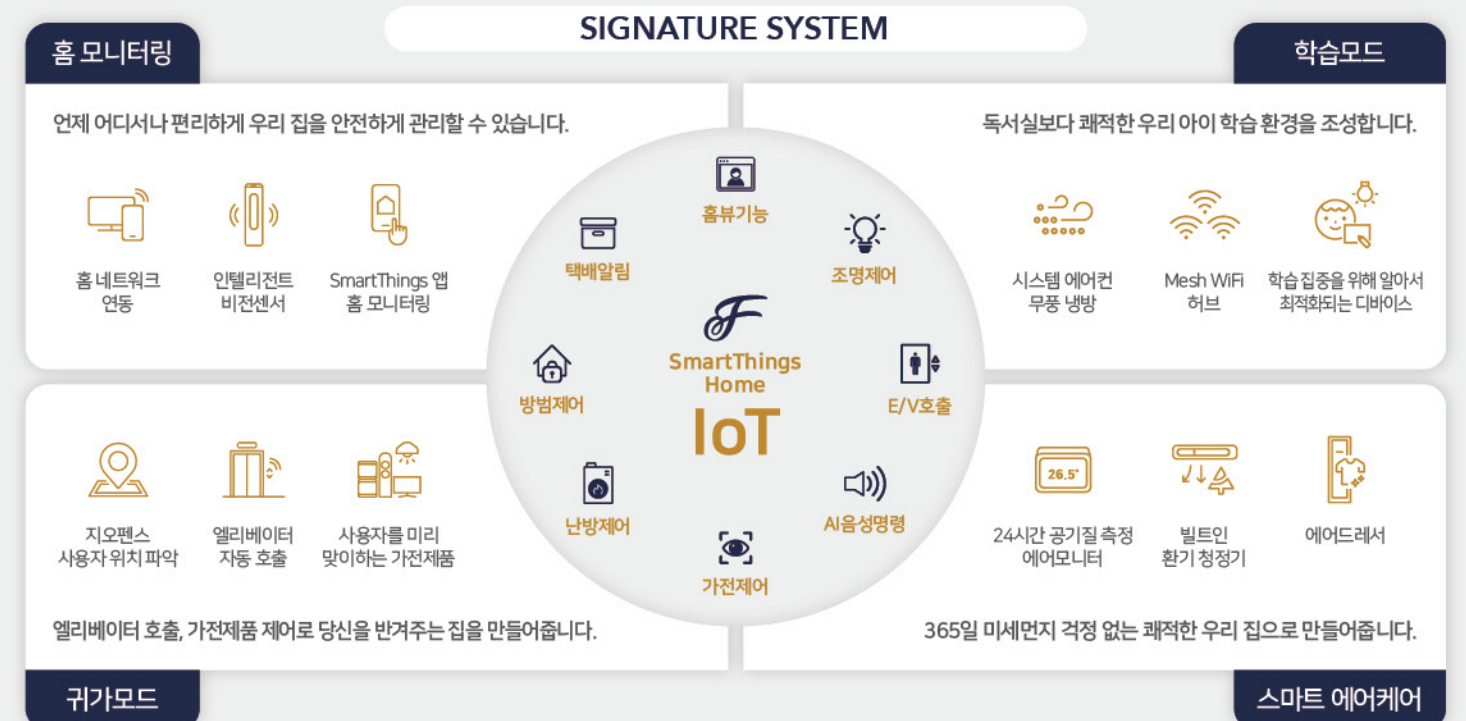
SIGNATURE SYSTEM

홈 모니터링

언제 어디서나 편리하게 우리 집을 안전하게 관리할 수 있습니다.

홈 네트워크 연동

인텔리전트 비전센서

SmartThings 앱 홈 모니터링

학습모드

독서실보다 쾌적한 우리 아이 학습 환경을 조성합니다.

시스템 에어컨 무풍 냉방

Mesh WiFi 허브

학습 집중을 위해 알아서 최적화되는 디바이스

홈뷰기능

택배알림

조명제어

방범제어

E/V호출

난방제어

AI음성명령

가전제어

SmartThings Home

IoT

지오펜스 사용자 위치 파악

엘리베이터 자동 호출

사용자를 미리 맞이하는 가전제품

엘리베이터 호출, 가전제품 제어로 당신을 반겨주는 집을 만들어줍니다.

귀가모드

26.5°

24시간 공기질 측정 에어모니터

빌트인 환기 청정기

에어드레서

365일 미세먼지 걱정 없는 쾌적한 우리 집으로 만들어줍니다.

스마트 에어케어